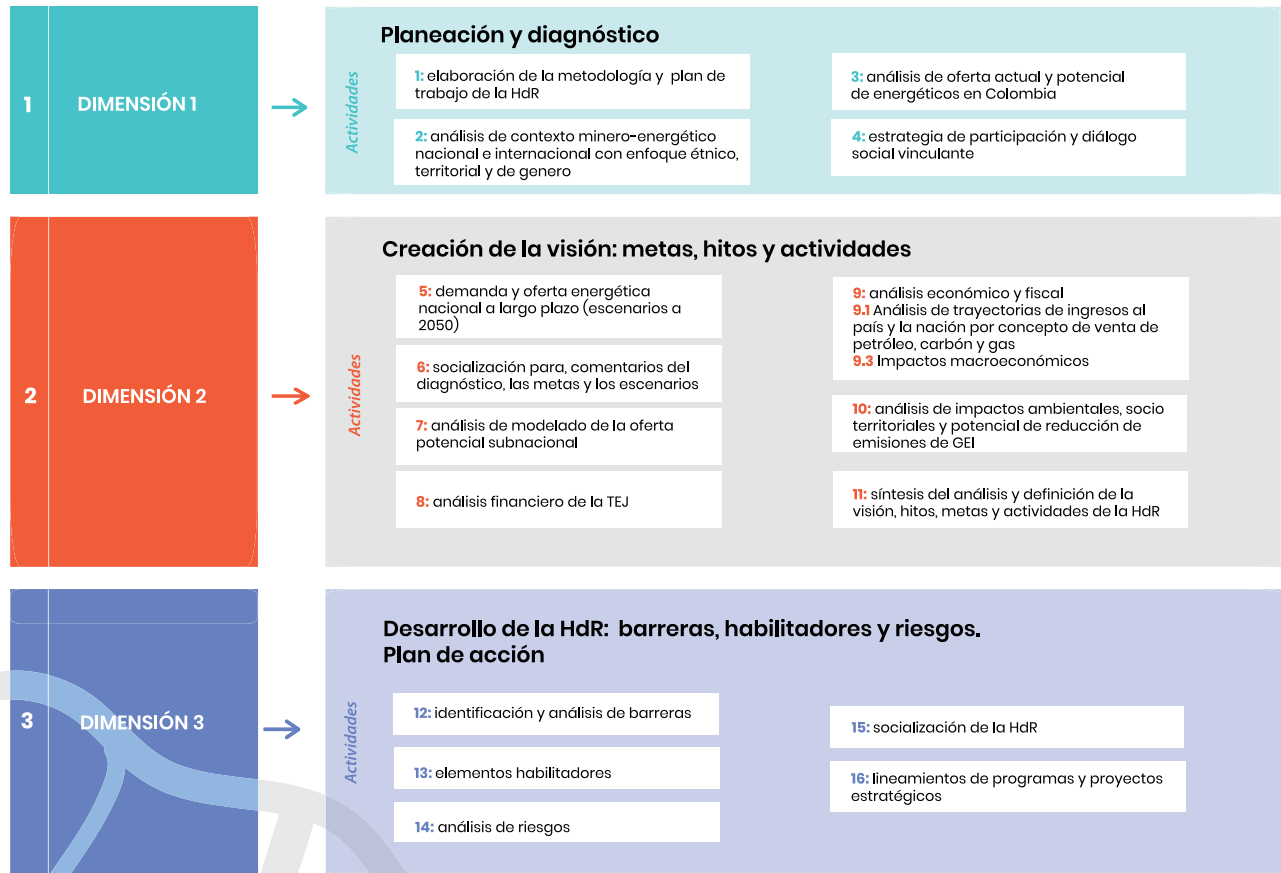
1 DIMENSIÓN 1

Planeación y diagnóstico

Actividades

1: elaboración de la metodología y plan de trabajo de la HdR

2: análisis de contexto minero-energético nacional e internacional con enfoque étnico, territorial y de genero

3: análisis de oferta actual y potencial de energéticos en Colombia

4: estrategia de participación y diálogo social vinculante

2 DIMENSIÓN 2

Creación de la visión: metas, hitos y actividades

Actividades

5: demanda y oferta energética nacional a largo plazo (escenarios a 2050)

6: socialización para, comentarios del diagnóstico, las metas y los escenarios

7: análisis de modelado de la oferta potencial subnacional

8: análisis financiero de la TEJ

9: análisis económico y fiscal
9.1 Análisis de trayectorias de ingresos al país y la nación por concepto de venta de petróleo, carbón y gas
9.3 Impactos macroeconómicos

10: análisis de impactos ambientales, socio territoriales y potencial de reducción de emisiones de GEI

11: síntesis del análisis y definición de la visión, hitos, metas y actividades de la HdR

3 DIMENSIÓN 3

Desarrollo de la HdR: barreras, habilitadores y riesgos. Plan de acción

Actividades

12: identificación y análisis de barreras

13: elementos habilitadores

14: análisis de riesgos

15: socialización de la HdR

16: lineamientos de programas y proyectos estratégicos